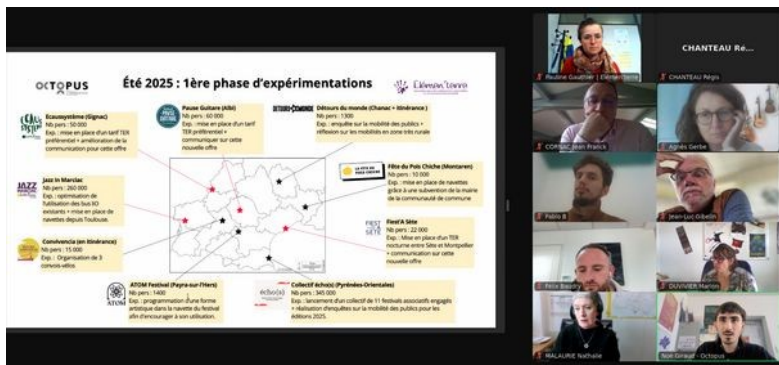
OCTOPUS

Été 2025 : 1ère phase d'expérimentations

Élément Terre

Ecaussystème (Gignac)
Nb pers : 50 000
Exp. : mise en place d'un tarif TER préférentiel + amélioration de la communication pour cette offre

Pause Guitare (Albi)
Nb pers : 60 000
Exp. : mise en place d'un tarif TER préférentiel + communiquer sur cette nouvelle offre

Détours du monde (Chanac + itinérance)
Nb pers : 1300
Exp. : enquête sur la mobilité des publics + réflexion sur les mobilités en zone très rurale

Fête du Pois Chiche (Montaren)
Nb pers : 10 000
Exp. : mise en place de navettes grâce à une subvention de la mairie de la communauté de commune

Jazz in Marciac
Nb pers : 260 000
Exp. : optimisation de l'utilisation des bus XO existants + mise en place de navettes depuis Toulouse.

Convivencia (en itinérance)
Nb pers : 15 000
Exp. : Organisation de 3 convois vélos

Fest'A Sète
Nb pers : 22 000
Exp. : Mise en place d'un TER nocturne entre Sète et Montpellier + communication sur cette nouvelle offre

ATOM Festival (Payra-sur-l'Hers)
Nb pers : 1400
Exp. : programmation d'une forme artistique dans la navette du festival afin d'encourager à son utilisation.

Collectif écho(s) (Pyrénées-Orientales)
Nb pers : 345 000
Exp. : lancement d'un collectif de 11 festivals associatifs engagés + réalisation d'enquêtes sur la mobilité des publics pour les éditions 2025.

Pauline Gauthier | Elément Terre
CHANTEAU Re...
CHANTEAU Régis
CORNAC Jean Franck
Agnès Gerbe
Pablo B
Jean-Luc Gibelin
Félix Baudry
DUVIVIER Marion
MALAURIE Nathalie
Noé Giraud - Octopus